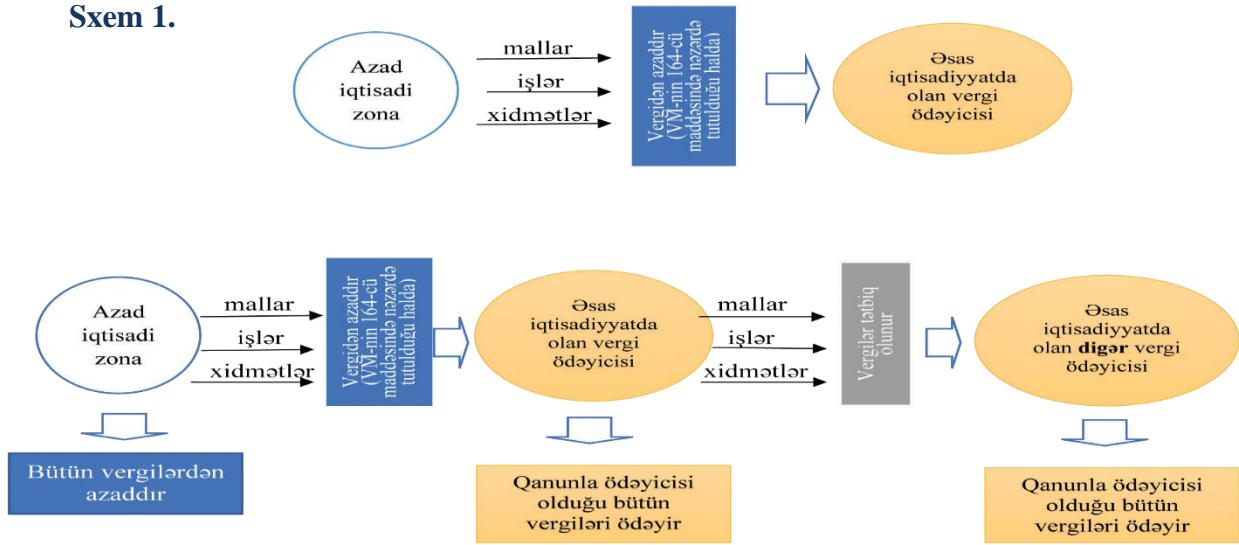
**Sxem 1.**

Azad iqtisadi zona

mallar

işlər

xidmətlər

Vergidən azaddır (VM-nin 164-cü maddəsində nəzərdə tutulduğu halda)

Əsas iqtisadiyyatda olan vergi ödəyicisi

Azad iqtisadi zona

mallar

işlər

xidmətlər

Vergidən azaddır (VM-nin 164-cü maddəsində nəzərdə tutulduğu halda)

Əsas iqtisadiyyatda olan vergi ödəyicisi

mallar

işlər

xidmətlər

Vergilər tətbiq olunur

Əsas iqtisadiyyatda olan **digər** vergi ödəyicisi

Bütün vergilərdən azaddır

Qanunla ödəyicisi olduğu bütün vergiləri ödəyir

Qanunla ödəyicisi olduğu bütün vergiləri ödəyir